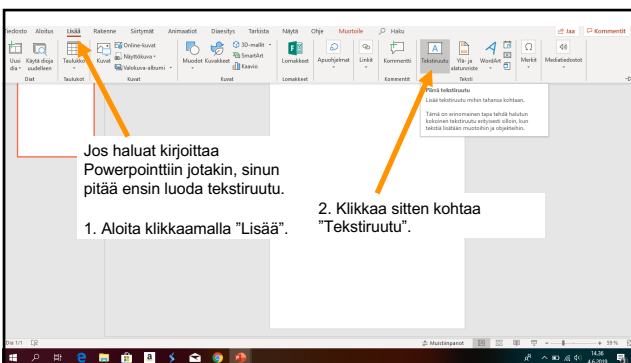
Tiedosto Aloitus Lisää Rakenne Siirtymät Animaatiot Diaesitys Tarkista Näytä Ohje Muotoile Haku Jaa Kommentit

Uusi dia Käytä dioja uudelleen Diat Taulukko Taulukot Kuvat Online-kuvat Näyttökuva Valokuva-albumi Kuvat Muodot Kuvakkeet 3D-mallit SmartArt Kaavio Lomakkeet Lomakkeet Apuohjelmat Linkit Kommentti Kommentit Tekstiruutu Ylä- ja alatunniste WordArt Teksti Merkit Mediatiedostot

Piirrä tekstiruutu
Lisää tekstiruutu mihin tahansa kohtaan.

Tämä on erinomainen tapa tehdä haluttun kokoinen tekstiruutu erityisesti silloin, kun tekstiä lisätään muotoihin ja objekteihin.

Jos haluat kirjoittaa Powerpointtiin jotakin, sinun pitää ensin luoda tekstiruutu.

1. Aloita klikkaamalla "Lisää".

2. Klikkaa sitten kohtaa "Tekstiruutu".

Dia 1/1 Muistiinpanot 59 %

14.36 4.6.2019